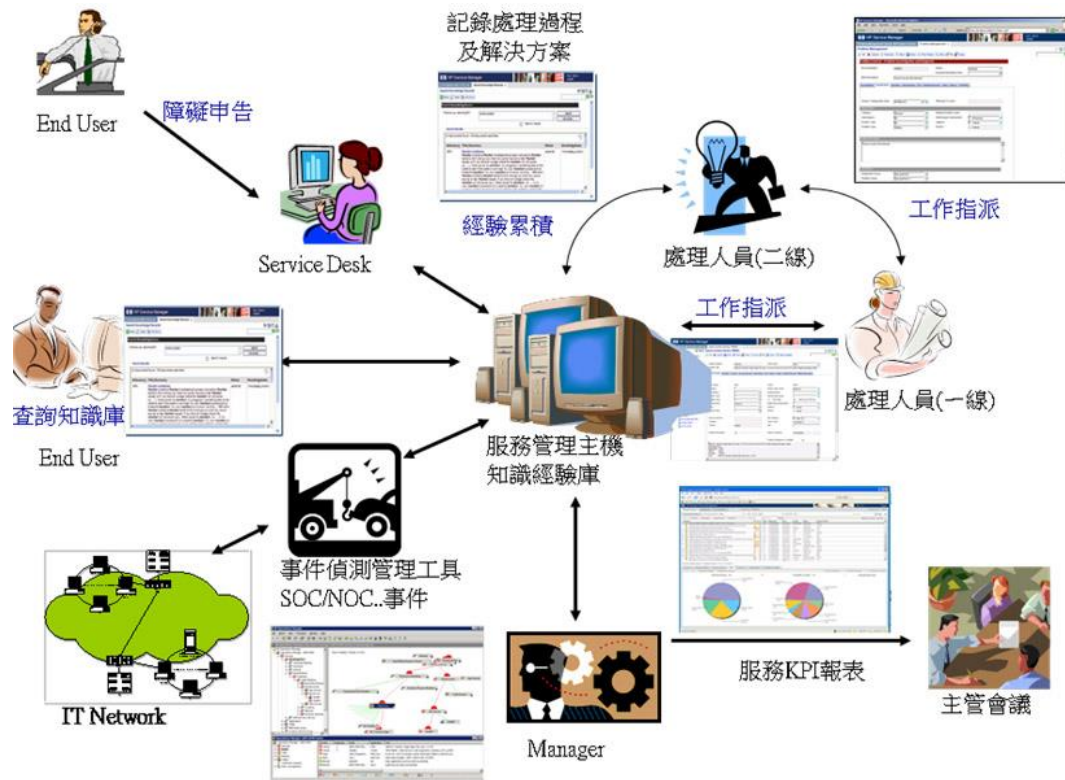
End User

障礙申告

Service Desk

記錄處理過程
及解決方案

經驗累積

處理人員(二線)

工作指派

工作指派

處理人員(一線)

查詢知識庫

End User

服務管理主機
知識經驗庫

事件偵測管理工具
SOC/NOC..事件

IT Network

Manager

服務KPI報表

主管會議